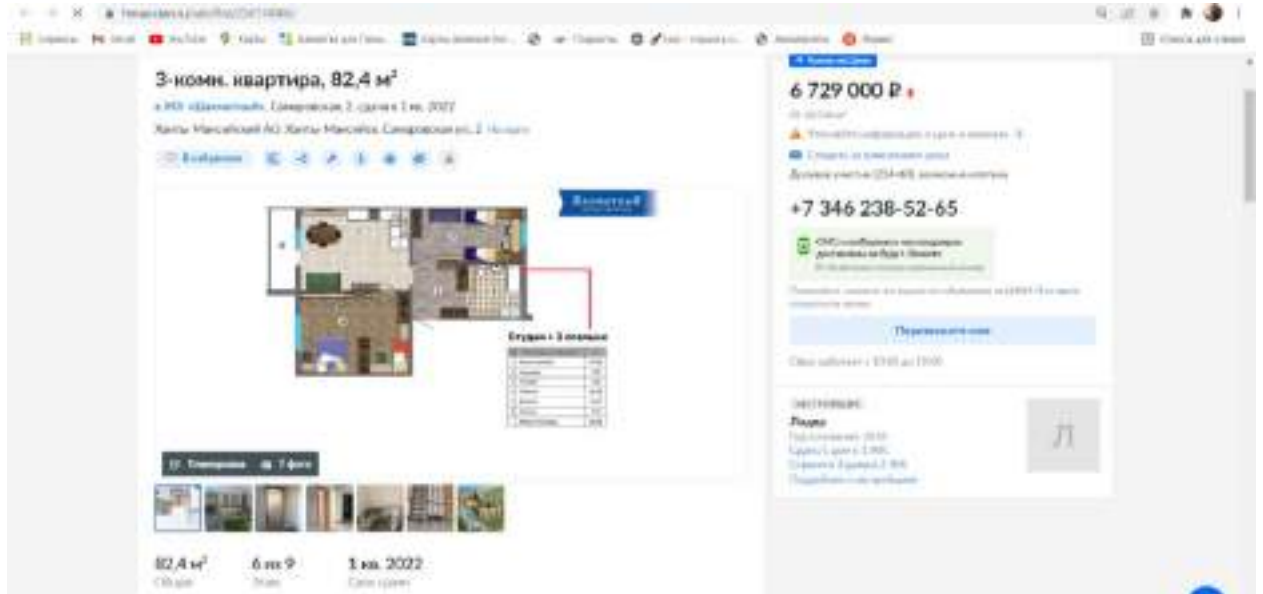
3-комн. квартира, 82,4 м²

в ЖК «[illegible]», Самаровская, 2, сдача в 1 кв. 2022

Ханты-Мансийский АО, Ханты-Мансийск, Самаровская ул., 2 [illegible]

В избранное

6 729 000 ₽

+7 346 238-52-65

Перезвоните мне

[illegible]

Л

Планировка 7 фото

82,4 м²
Общая

6 из 9
Этаж

1 кв. 2022
Срок сдачи